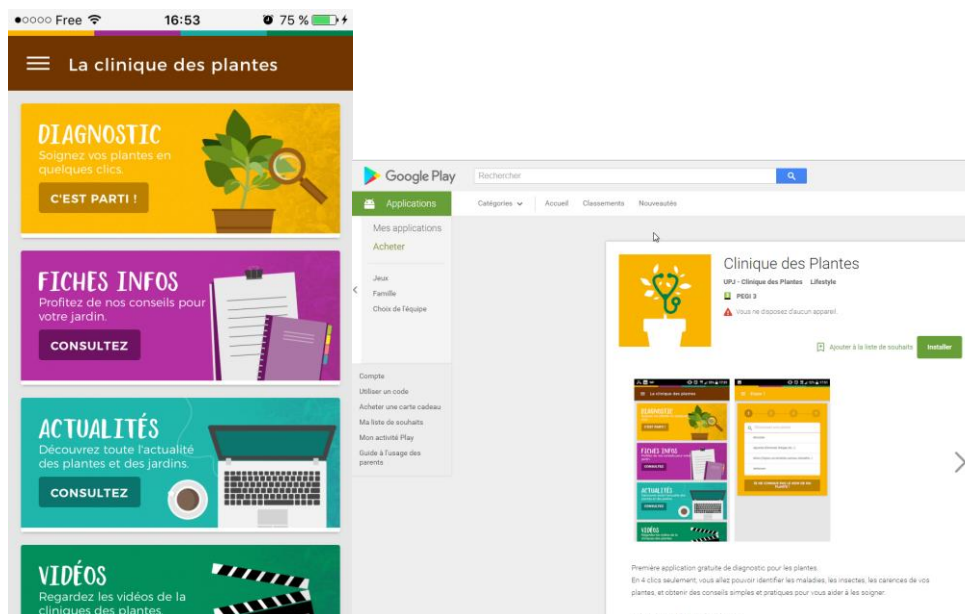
●○○○○ Free 16:53 75 %

La clinique des plantes

DIAGNOSTIC
Soignez vos plantes en quelques clics.
C'EST PARTI !

FICHES INFOS
Profitez de nos conseils pour votre jardin.
CONSULTEZ

ACTUALITÉS
Découvrez toute l'actualité des plantes et des jardins.
CONSULTEZ

VIDÉOS
Regardez les vidéos de la cliniques des plantes.

Google Play
Rechercher
Applications
Catégories
Accueil
Classements
Nouveautés
Mes applications
Acheter
Jeux
Famille
Choix de l'équipe
Compte
Utiliser un code
Acheter une carte cadeau
Ma liste de souhaits
Mon activité Play
Guide à l'usage des parents

Clinique des Plantes
UPJ - Clinique des Plantes Lifestyle
PEGI 3
Vous ne disposez d'aucun appareil.
Ajouter à la liste de souhaits
Installer

Première application gratuite de diagnostic pour les plantes.
En 4 clics seulement, vous allez pouvoir identifier les maladies, les insectes, les carences de vos plantes, et obtenir des conseils simples et pratiques pour vous aider à les soigner.